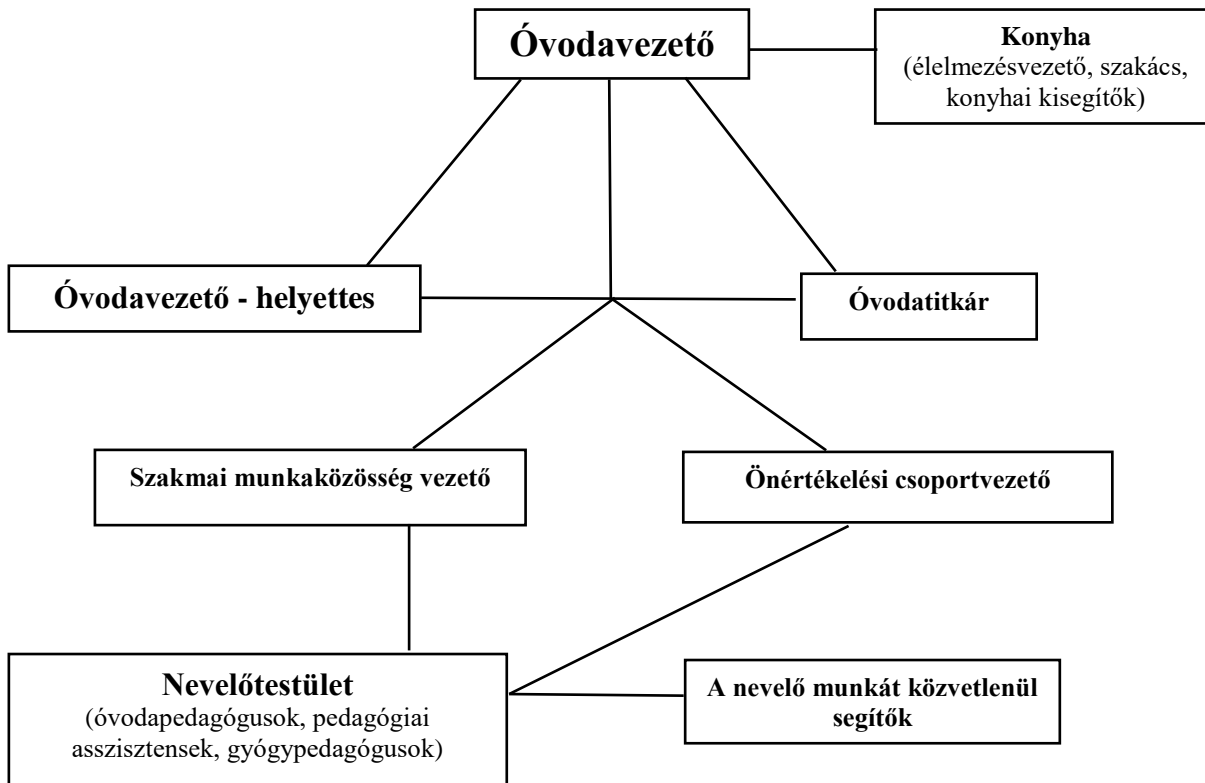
Óvodavezető

Konyha
(élelmezésvezető, szakács, konyhai kisegítők)

Óvodavezető - helyettes

Óvodatitkár

Szakmai munkaközösség vezető

Önértékelési csoportvezető

Nevelőtestület
(óvodapedagógusok, pedagógiai asszisztensek, gyógypedagógusok)

A nevelő munkát közvetlenül segítők